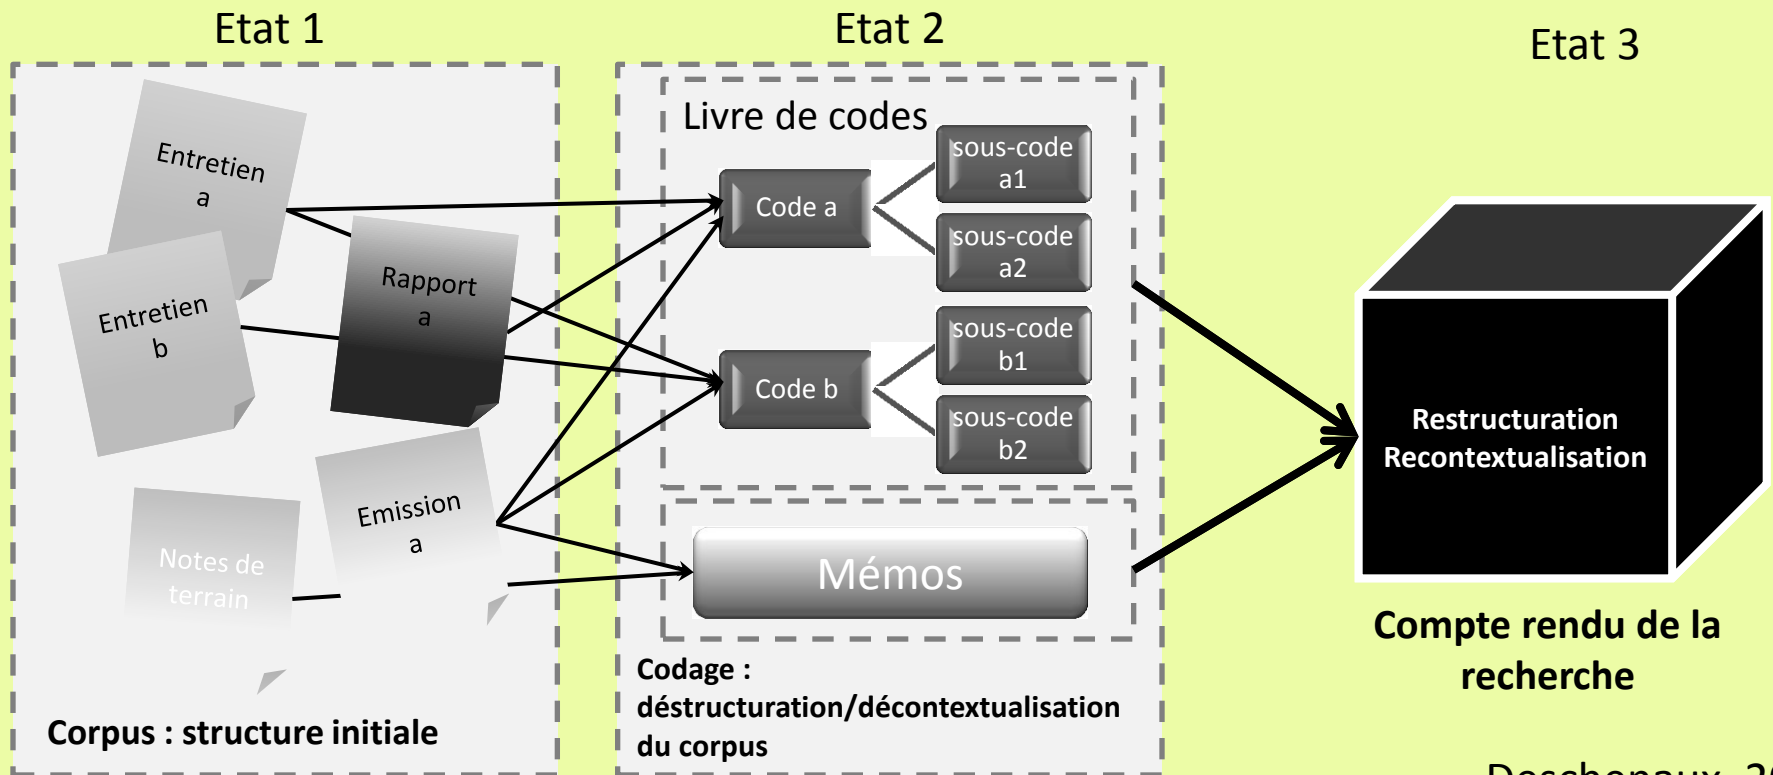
Etat 1

Entretien a

Entretien b

Rapport a

Notes de terrain

Emission a

Corpus : structure initiale

Etat 2

Livre de codes

Code a

sous-code a1

sous-code a2

Code b

sous-code b1

sous-code b2

Mémos

Codage : déstructuration/décontextualisation du corpus

Etat 3

Restructuration Recontextualisation

Compte rendu de la recherche

Deschenaux, 2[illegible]